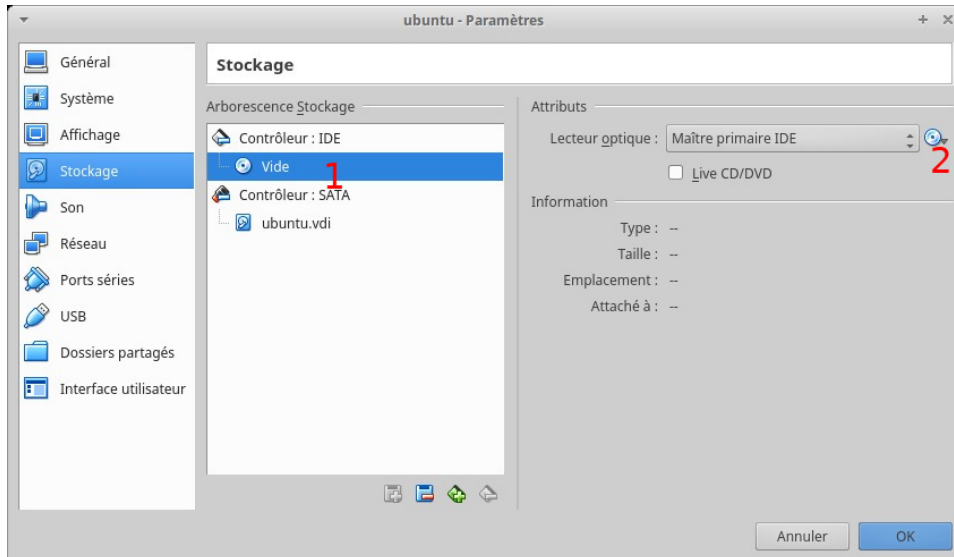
ubuntu - Paramètres

Général
Système
Affichage
Stockage
Son
Réseau
Ports séries
USB
Dossiers partagés
Interface utilisateur

Stockage

Arborescence Stockage
Contrôleur : IDE
Vide
1
Contrôleur : SATA
ubuntu.vdi

Attributs
Lecteur optique : Maître primaire IDE
2
Live CD/DVD

Information
Type : --
Taille : --
Emplacement : --
Attaché à : --

Annuler
OK